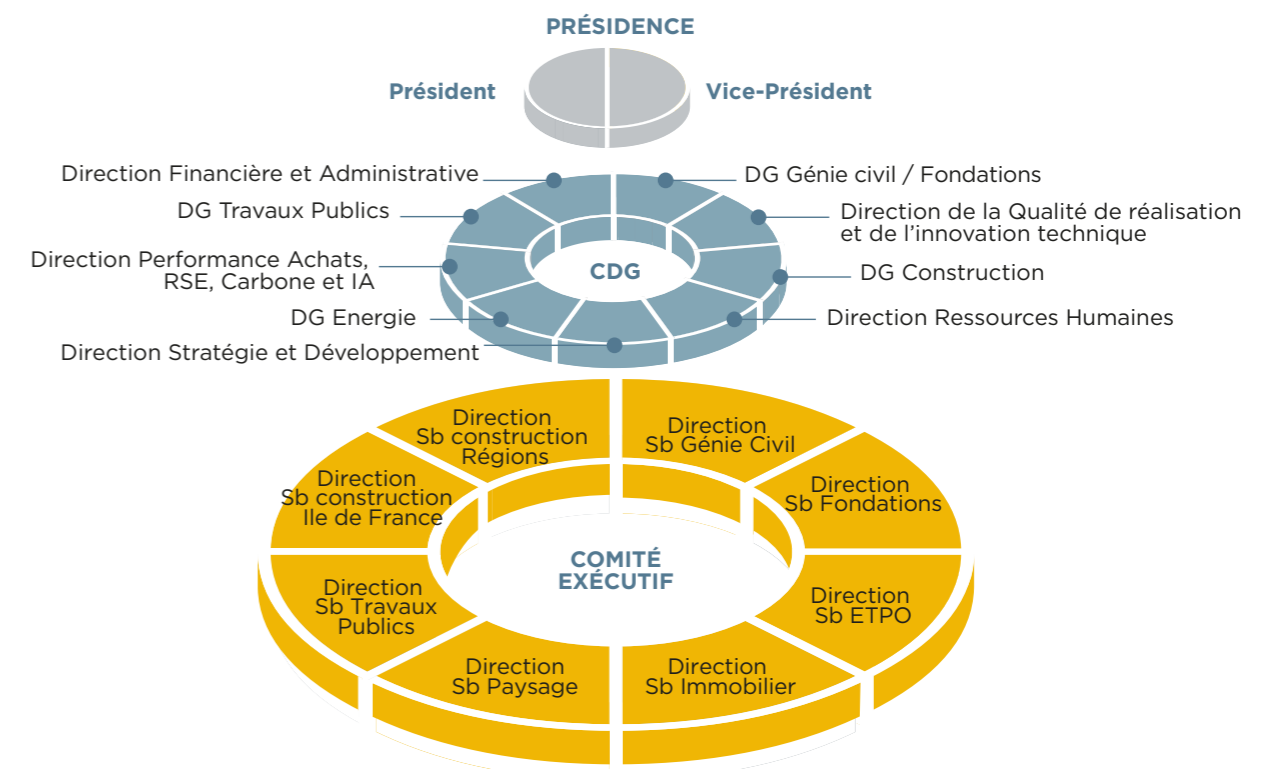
PRÉSIDENCE

Président

Vice-Président

Direction Financière et Administrative

DG Génie civil / Fondations

DG Travaux Publics

Direction de la Qualité de réalisation et de l'innovation technique

Direction Performance Achats, RSE, Carbone et IA

CDG

DG Construction

DG Energie

Direction Ressources Humaines

Direction Stratégie et Développement

Direction Sb construction Régions

Direction Sb Génie Civil

Direction Sb construction Ile de France

Direction Sb Fondations

COMITÉ EXÉCUTIF

Direction Sb Travaux Publics

Direction Sb ETPO

Direction Sb Paysage

Direction Sb Immobilier